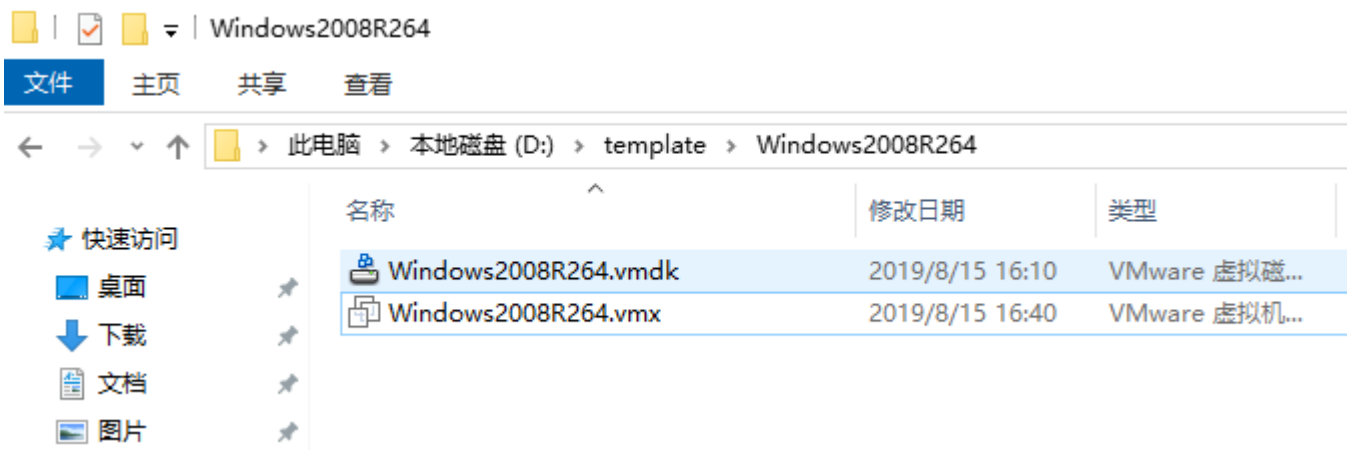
Windows2008R264

文件 主页 共享 查看

此电脑 › 本地磁盘 (D:) › template › Windows2008R264

快速访问
桌面
下载
文档
图片

| 名称 | 修改日期 | 类型 |
|---|---|---|
| Windows2008R264.vmdk | 2019/8/15 16:10 | VMware 虚拟磁... |
| Windows2008R264.vmx | 2019/8/15 16:40 | VMware 虚拟机... |